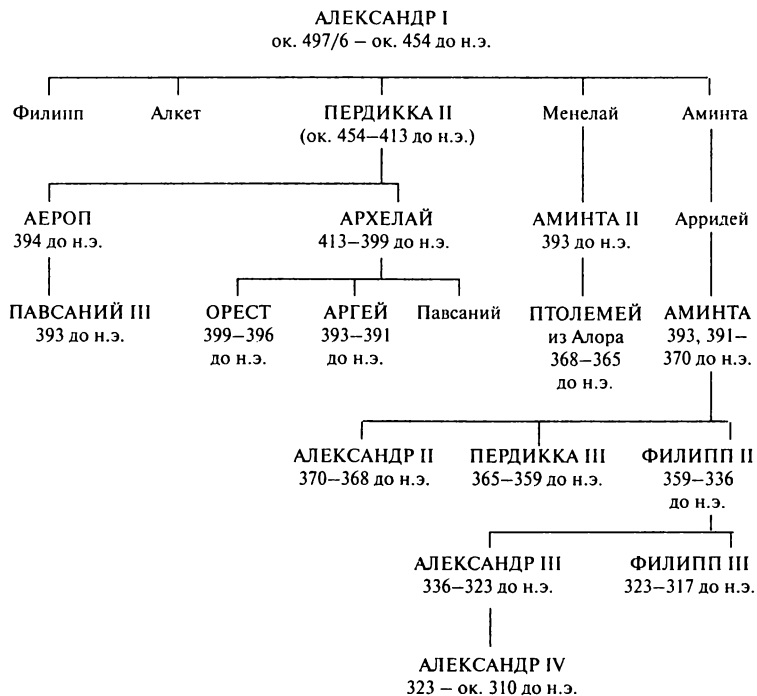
АЛЕКСАНДР I
ок. 497/6 – ок. 454 до н.э.

Филипп

Алкет

ПЕРДИККА II
(ок. 454–413 до н.э.)

Менелай

Аминта

АЕРОП
394 до н.э.

АРХЕЛАЙ
413–399 до н.э.

АМИНТА II
393 до н.э.

Арридей

ПАВСАНИЙ III
393 до н.э.

ОРЕСТ
399–396 до н.э.

АРГЕЙ
393–391 до н.э.

Павсаний

ПТОЛЕМЕЙ
из Алора
368–365 до н.э.

АМИНТА
393, 391–370 до н.э.

АЛЕКСАНДР II
370–368 до н.э.

ПЕРДИККА III
365–359 до н.э.

ФИЛИПП II
359–336 до н.э.

АЛЕКСАНДР III
336–323 до н.э.

ФИЛИПП III
323–317 до н.э.

АЛЕКСАНДР IV
323 – ок. 310 до н.э.